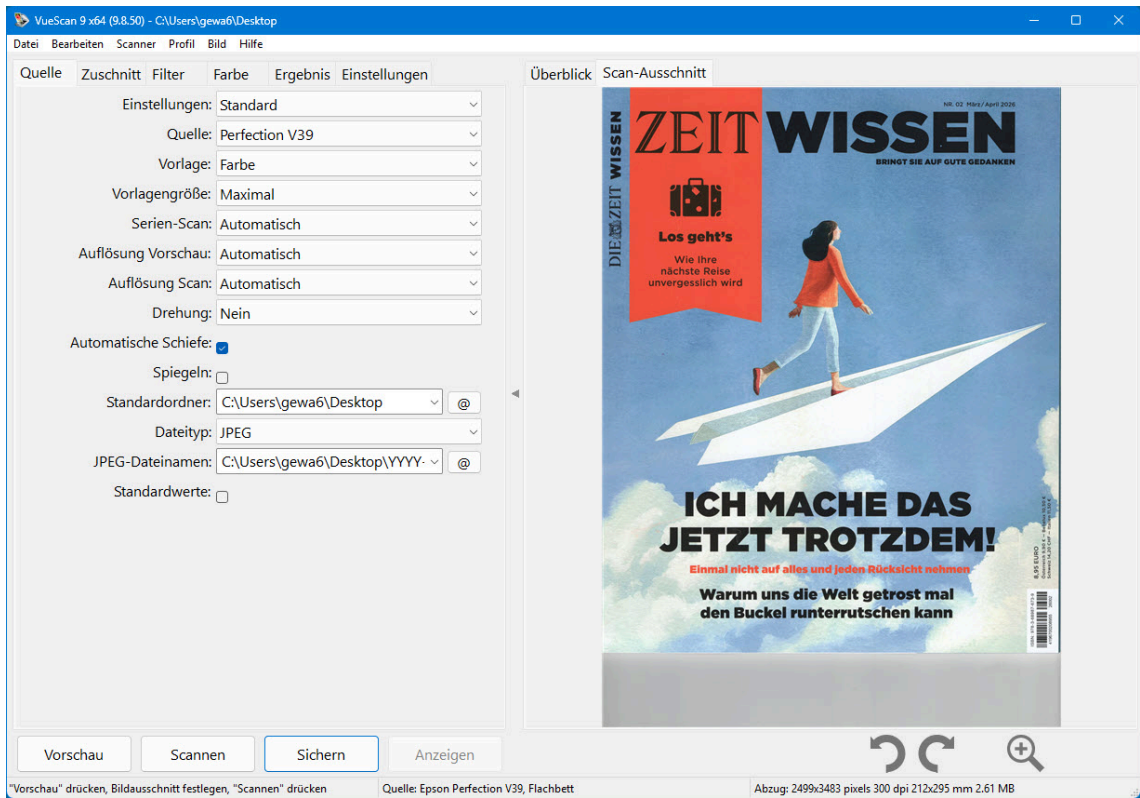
VueScan 9 x64 (9.8.50) - C:\Users\gewa6\Desktop

Datei Bearbeiten Scanner Profil Bild Hilfe

Quelle Zuschnitt Filter Farbe Ergebnis Einstellungen

Einstellungen: Standard
Quelle: Perfection V39
Vorlage: Farbe
Vorlagengröße: Maximal
Serien-Scan: Automatisch
Auflösung Vorschau: Automatisch
Auflösung Scan: Automatisch
Drehung: Nein
Automatische Schiefe:
Spiegeln:
Standardordner: C:\Users\gewa6\Desktop @
Dateityp: JPEG
JPEG-Dateinamen: C:\Users\gewa6\Desktop\YYYY- @
Standardwerte:

Überblick Scan-Ausschnitt

NR. 02 März / April 2026

ZEIT WISSEN

BRINGT SIE AUF GUTE GEDANKEN

DIE ZEIT WISSEN

Los geht's

Wie Ihre nächste Reise unvergesslich wird

ICH MACHE DAS JETZT TROTZDEM!

Einmal nicht auf alles und jeden Rücksicht nehmen

Warum uns die Welt getrost mal den Buckel runterrutschen kann

8,95 EURO

Vorschau Scannen Sichern Anzeigen

"Vorschau" drücken, Bildausschnitt festlegen, "Scannen" drücken | Quelle: Epson Perfection V39, Flachbett | Abzug: 2499x3483 pixels 300 dpi 212x295 mm 2.61 MB